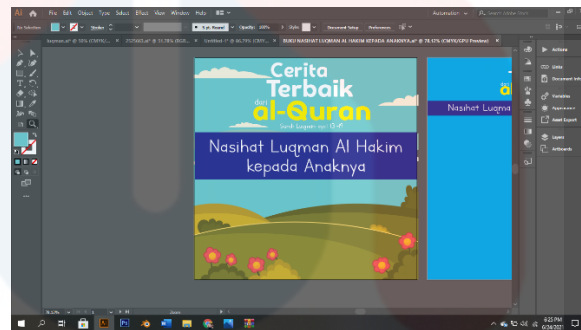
Ai File Edit Object Type Select Effect View Window Help

No Selection Stroke 5 pt. Round Opacity 100% Style Document Setup Preferences

Automation Search Adobe Stock

BUKU NASIHAT LUQMAN AL HAKIM KEPADA ANAKNYA.ai* @ 78.41% (CMYK/GPU Preview)

Cerita Terbaik dari al-Quran

Surah Luqman ayat 13-19

Nasihat Luqman Al Hakim kepada Anaknya

Nasihat Luqma

Actions
Links
Document Info
Variables
Appearance
Asset Export
Layers
Artboards

8:25 PM
6/24/2021